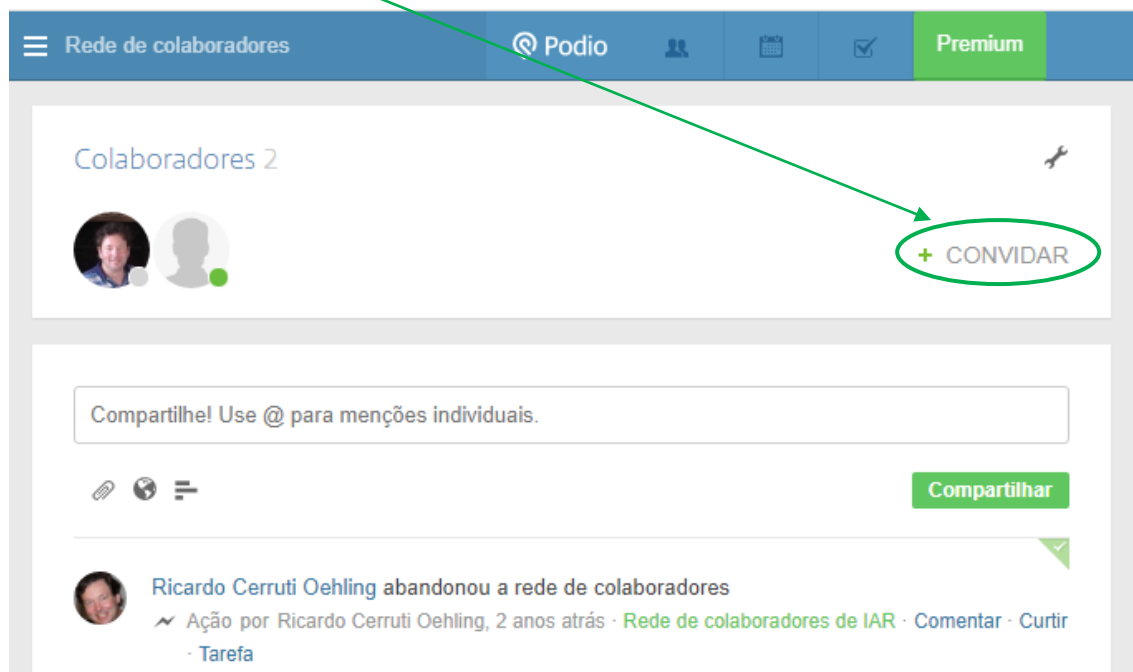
Rede de colaboradores

Podio

Premium

Colaboradores 2

+ CONVIDAR

Compartilhe! Use @ para menções individuais.

Compartilhar

Ricardo Cerruti Oehling abandonou a rede de colaboradores

Ação por Ricardo Cerruti Oehling, 2 anos atrás · Rede de colaboradores de IAR · Comentar · Curtir · Tarefa